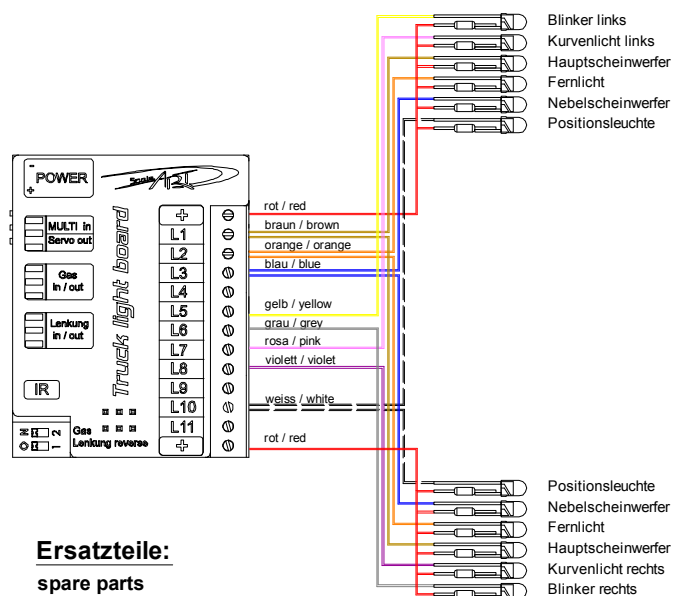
Blinker links
Kurvenlicht links
Hauptscheinwerfer
Fernlicht
Nebelscheinwerfer
Positionsleuchte

POWER
Scale ART
MULTI in
Servo out
Gas
in / out
Lenkung
in / out
IR
Truck light board
Gas
Lenkung reverse

+
L1
L2
L3
L4
L5
L6
L7
L8
L9
L10
L11
+

rot / red
braun / brown
orange / orange
blau / blue
gelb / yellow
grau / grey
rosa / pink
violett / violet
weiss / white
rot / red

Positionsleuchte
Nebelscheinwerfer
Fernlicht
Hauptscheinwerfer
Kurvenlicht rechts
Blinker rechts

Ersatzteile:
spare parts